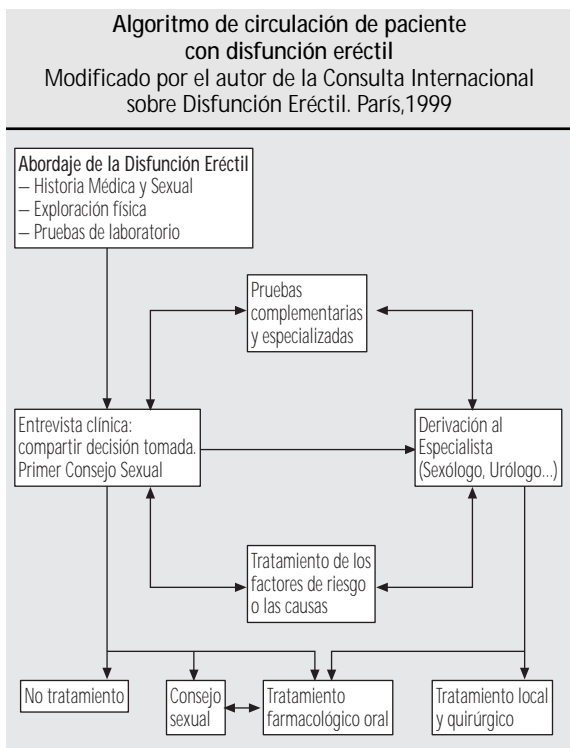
**Algoritmo de circulación de paciente con disfunción eréctil**
Modificado por el autor de la Consulta Internacional sobre Disfunción Eréctil. París,1999

**Abordaje de la Disfunción Eréctil**
— Historia Médica y Sexual
— Exploración física
— Pruebas de laboratorio

Pruebas complementarias y especializadas

Entrevista clínica: compartir decisión tomada. Primer Consejo Sexual

Derivación al Especialista (Sexólogo, Urólogo...)

Tratamiento de los factores de riesgo o las causas

No tratamiento

Consejo sexual

Tratamiento farmacológico oral

Tratamiento local y quirúrgico